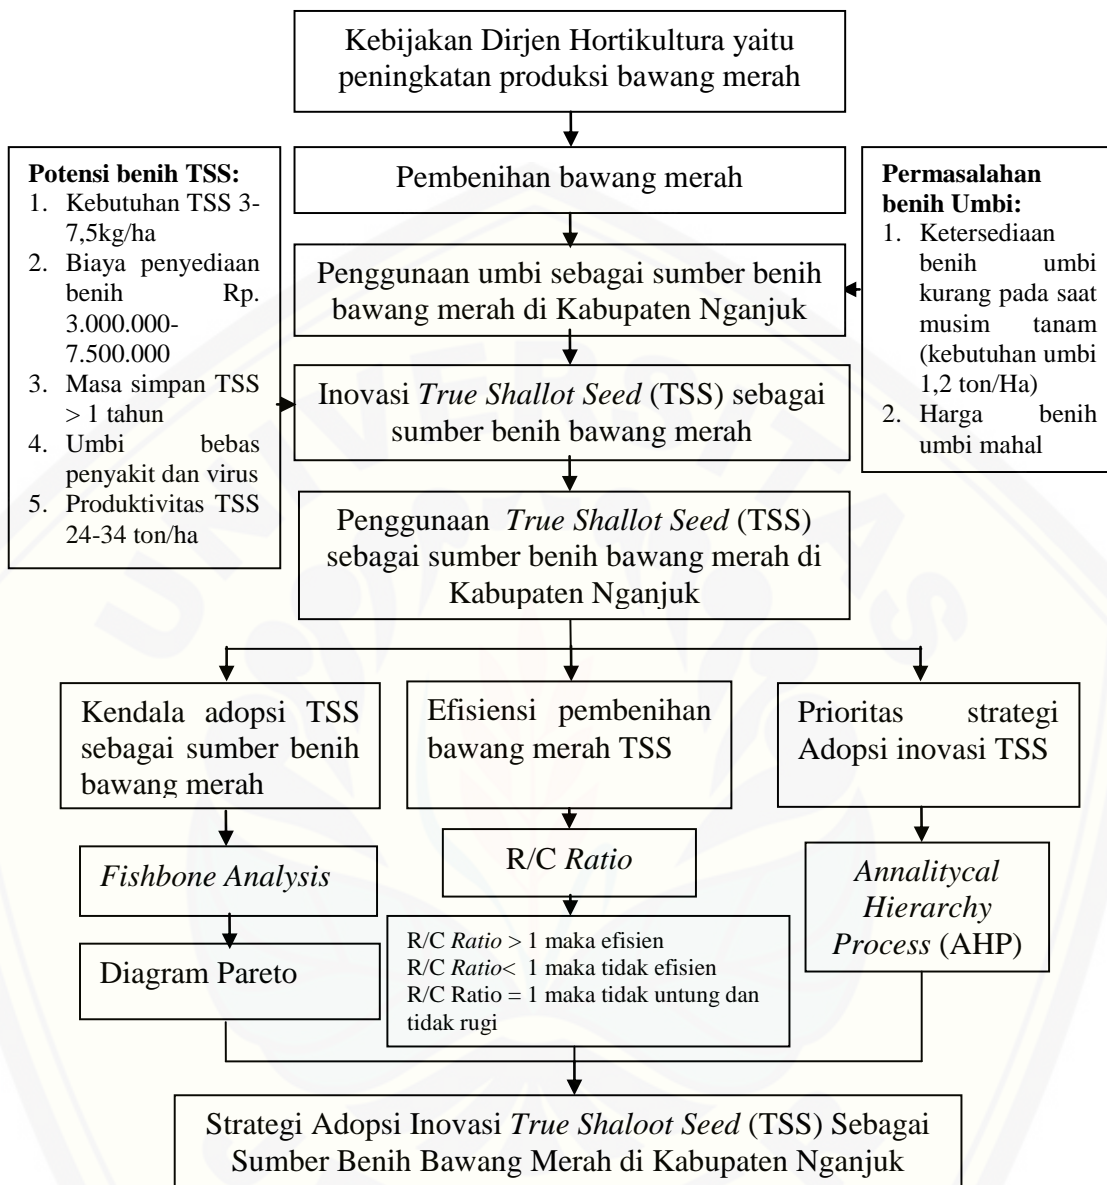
Kebijakan Dirjen Hortikultura yaitu peningkatan produksi bawang merah

Pembenihan bawang merah

Potensi benih TSS:
1. Kebutuhan TSS 3-7,5kg/ha
2. Biaya penyediaan benih Rp. 3.000.000-7.500.000
3. Masa simpan TSS > 1 tahun
4. Umbi bebas penyakit dan virus
5. Produktivitas TSS 24-34 ton/ha

Permasalahan benih Umbi:
1. Ketersediaan benih umbi kurang pada saat musim tanam (kebutuhan umbi 1,2 ton/Ha)
2. Harga benih umbi mahal

Penggunaan umbi sebagai sumber benih bawang merah di Kabupaten Nganjuk

Inovasi *True Shallot Seed* (TSS) sebagai sumber benih bawang merah

Penggunaan *True Shallot Seed* (TSS) sebagai sumber benih bawang merah di Kabupaten Nganjuk

Kendala adopsi TSS sebagai sumber benih bawang merah

Efisiensi pembenihan bawang merah TSS

Prioritas strategi Adopsi inovasi TSS

*Fishbone Analysis*

R/C *Ratio*

*Annalitycal Hierarchy Process* (AHP)

Diagram Pareto

R/C *Ratio* > 1 maka efisien
R/C *Ratio*< 1 maka tidak efisien
R/C Ratio = 1 maka tidak untung dan tidak rugi

Strategi Adopsi Inovasi *True Shaloot Seed* (TSS) Sebagai Sumber Benih Bawang Merah di Kabupaten Nganjuk